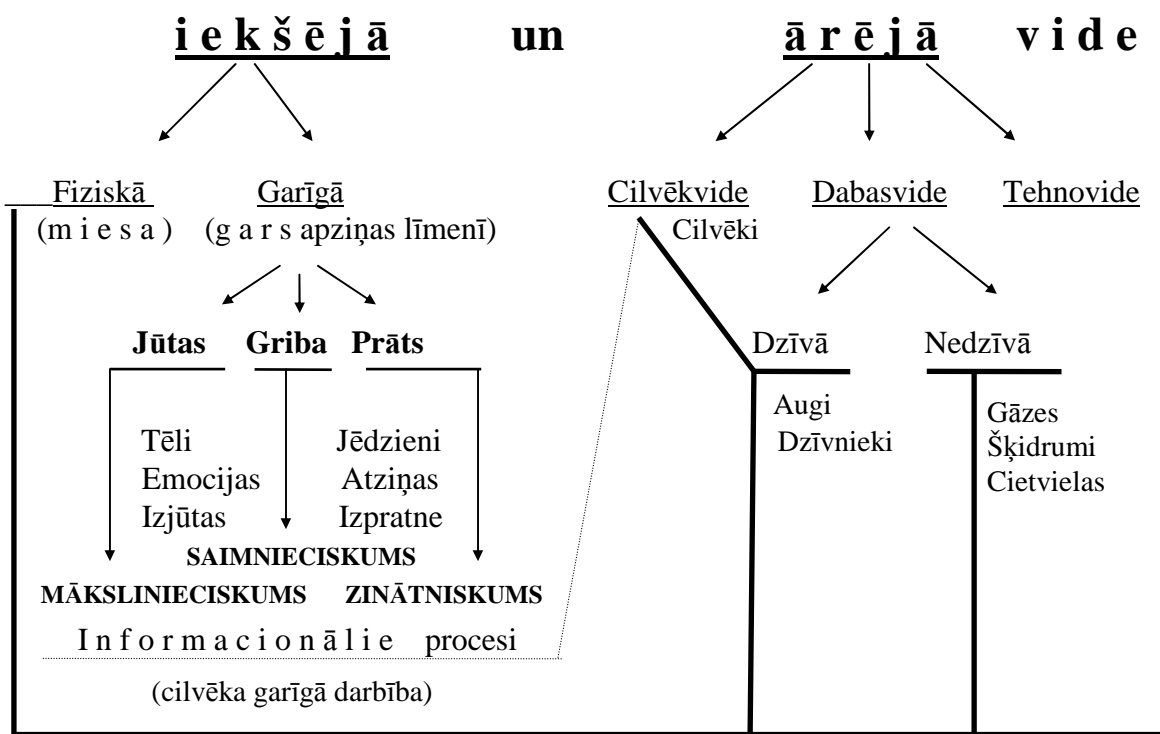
iekšējā un ārējā vide

Fiziskā (miesa)

Garīgā (gars apziņas līmenī)

Cilvēkvide

Cilvēki

Dabasvide

Tehnovide

Jūtas

Griba

Prāts

Dzīvā

Nedzīvā

Tēli
Emocijas
Izjūtas

Jēdzieni
Atziņas
Izpratne

Augi
Dzīvnieki

Gāzes
Šķidrumi
Cietvielas

SAIMNIECISKUMS

MĀKSLINIECISKUMS

ZINĀTNISKUMS

Informacionālie procesi

(cilvēka garīgā darbība)